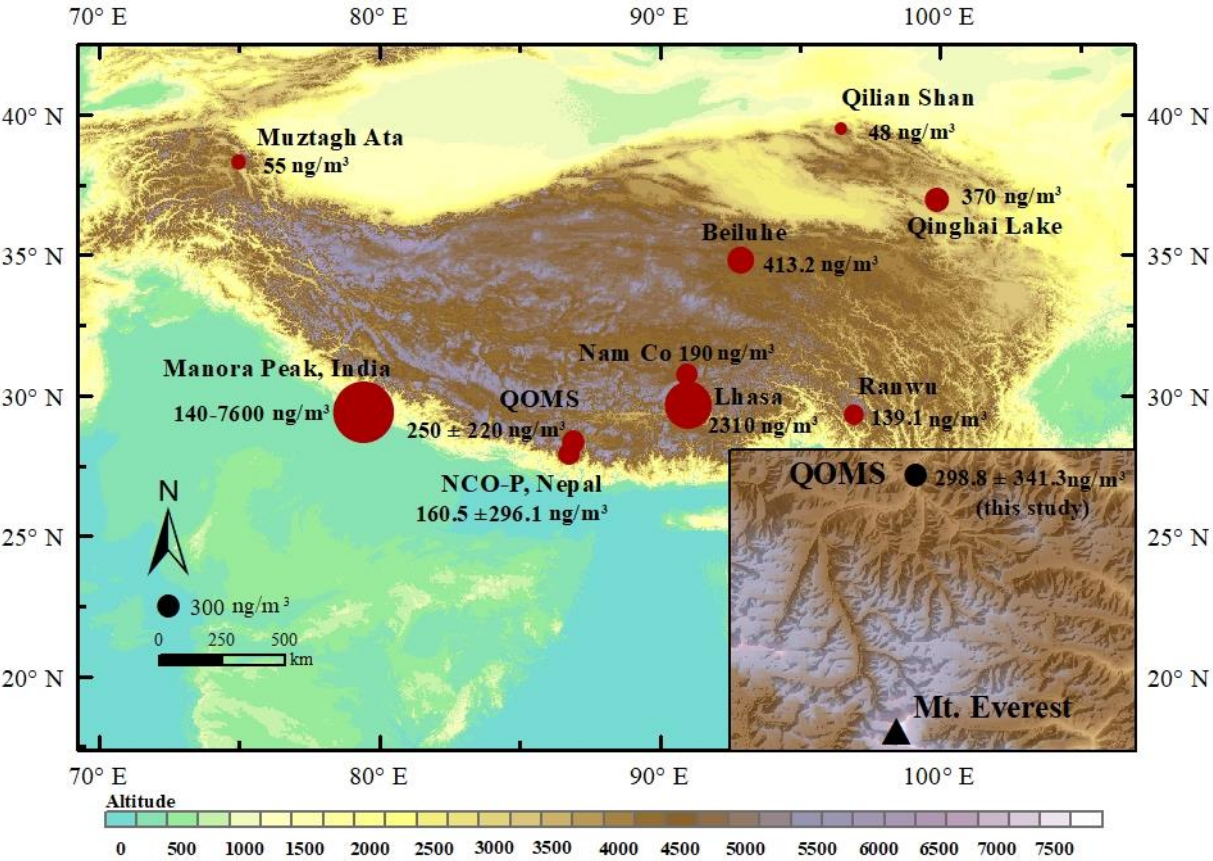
70° E
80° E
90° E
100° E
40° N
35° N
30° N
25° N
20° N
40° N
35° N
30° N
25° N
20° N

Muztagh Ata
55 ng/m$^3$

Qilian Shan
48 ng/m$^3$

370 ng/m$^3$
Qinghai Lake

Beiluhe
413.2 ng/m$^3$

Nam Co 190 ng/m$^3$

Manora Peak, India
140-7600 ng/m$^3$

QOMS
250 ± 220 ng/m$^3$

Lhasa
2310 ng/m$^3$

Ranwu
139.1 ng/m$^3$

NCO-P, Nepal
160.5 ±296.1 ng/m$^3$

QOMS
298.8 ± 341.3ng/m$^3$
(this study)

N

300 ng/m$^3$

0 250 500
km

Mt. Everest

70° E
80° E
90° E
100° E

Altitude
0 500 1000 1500 2000 2500 3000 3500 4000 4500 5000 5500 6000 6500 7000 7500